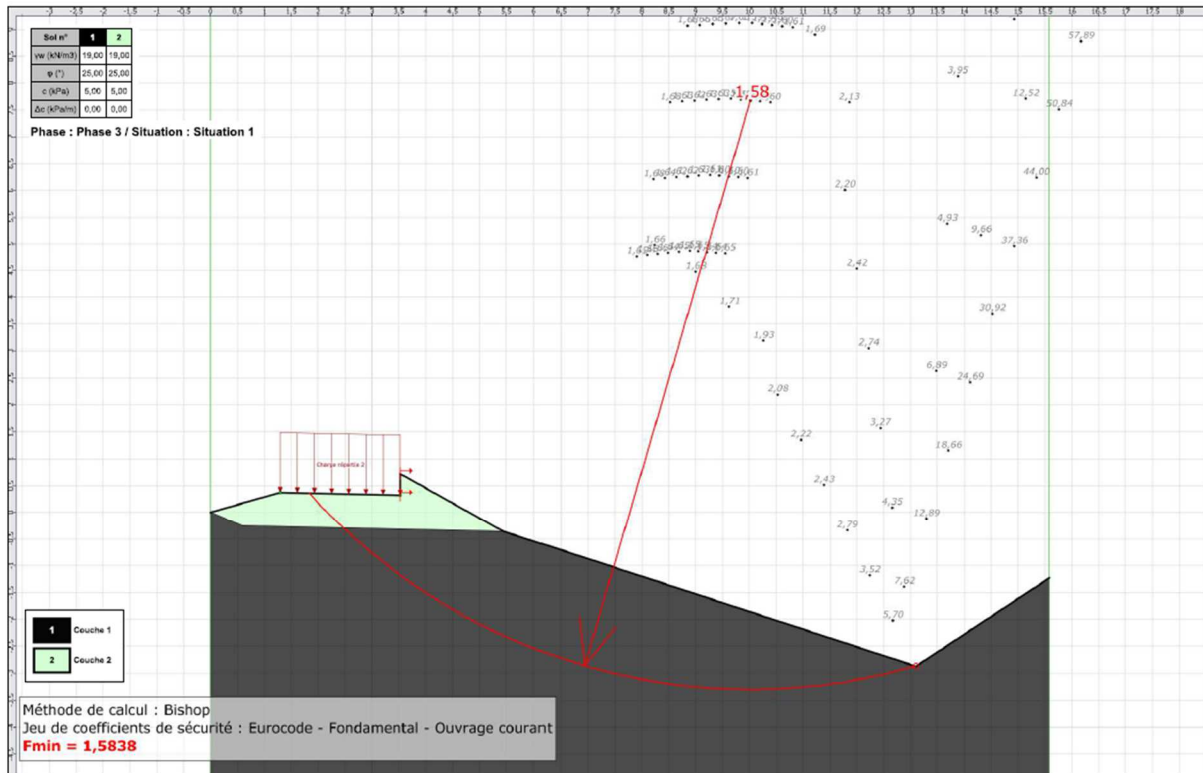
| Sol n° | 1 | 2 |
|---|---|---|
| γw (kN/m3) | 19,00 | 19,00 |
| φ (°) | 25,00 | 25,00 |
| c (kPa) | 5,00 | 5,00 |
| Δc (kPa/m) | 0,00 | 0,00 |

Phase : Phase 3 / Situation : Situation 1

-3 -2,5 -2 -1,5 -1 -0,5 0 0,5 1 1,5 2 2,5 3 3,5 4 4,5 5 5,5 6 6,5 7 7,5 8 8,5 9 9,5 10 10,5 11 11,5 12 12,5 13 13,5 14 14,5 15 15,5 16 16,5 17 17,5 18

1,69
57,89
3,95
1,58
12,52
2,13
50,84
44,00
2,20
4,93
9,66
37,36
1,66
2,42
1,71
30,92
1,93
2,74
6,89
24,69
2,08
3,27
2,22
18,66
Charge répartie 2
2,43
4,35
12,89
2,79
3,52
7,62
5,70

1 Couche 1
2 Couche 2

Méthode de calcul : Bishop
Jeu de coefficients de sécurité : Eurocode - Fondamental - Ouvrage courant
Fmin = 1,5838